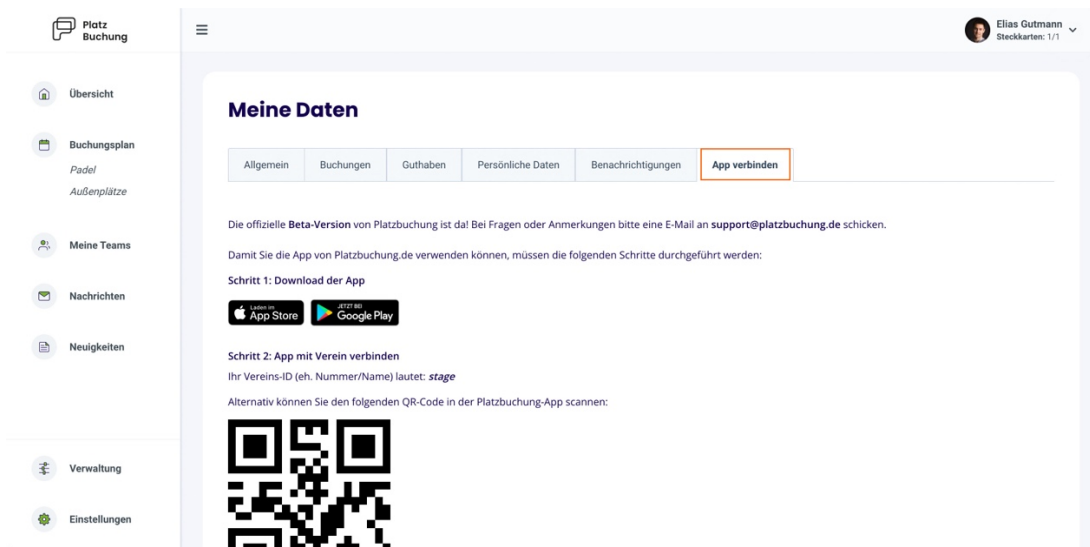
Platz Buchung

≡

Elias Gutmann
Steckkarten: 1/1

Übersicht

Buchungsplan
Padel
Außenplätze

Meine Teams

Nachrichten

Neuigkeiten

Verwaltung

Einstellungen

Meine Daten

| Allgemein | Buchungen | Guthaben | Persönliche Daten | Benachrichtigungen | App verbinden |
|---|---|---|---|---|---|

Die offizielle **Beta-Version** von Platzbuchung ist da! Bei Fragen oder Anmerkungen bitte eine E-Mail an **support@platzbuchung.de** schicken.

Damit Sie die App von Platzbuchung.de verwenden können, müssen die folgenden Schritte durchgeführt werden:

**Schritt 1: Download der App**

Laden im App Store

JETZT BEI Google Play

**Schritt 2: App mit Verein verbinden**

Ihr Vereins-ID (eh. Nummer/Name) lautet: ***stage***

Alternativ können Sie den folgenden QR-Code in der Platzbuchung-App scannen: